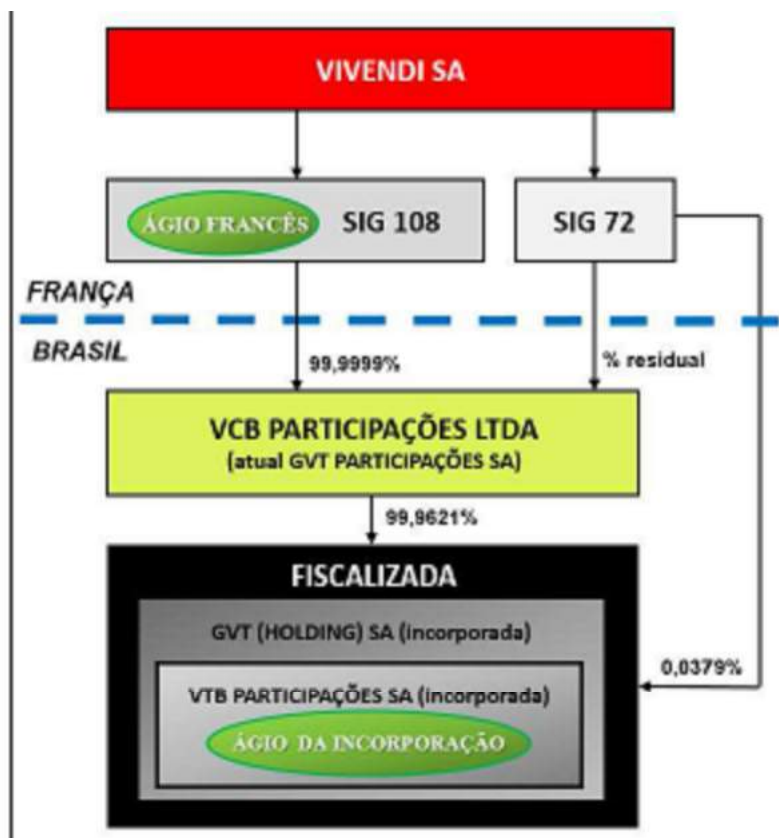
VIVENDI SA

ÁGIO FRANCÊS SIG 108

SIG 72

FRANÇA

BRASIL

99,9999%

% residual

VCB PARTICIPAÇÕES LTDA
(atual GVT PARTICIPAÇÕES SA)

99,9621%

FISCALIZADA

GVT (HOLDING) SA (Incorporada)

0,0379%

VTB PARTICIPAÇÕES SA (Incorporada)

ÁGIO DA INCORPORAÇÃO